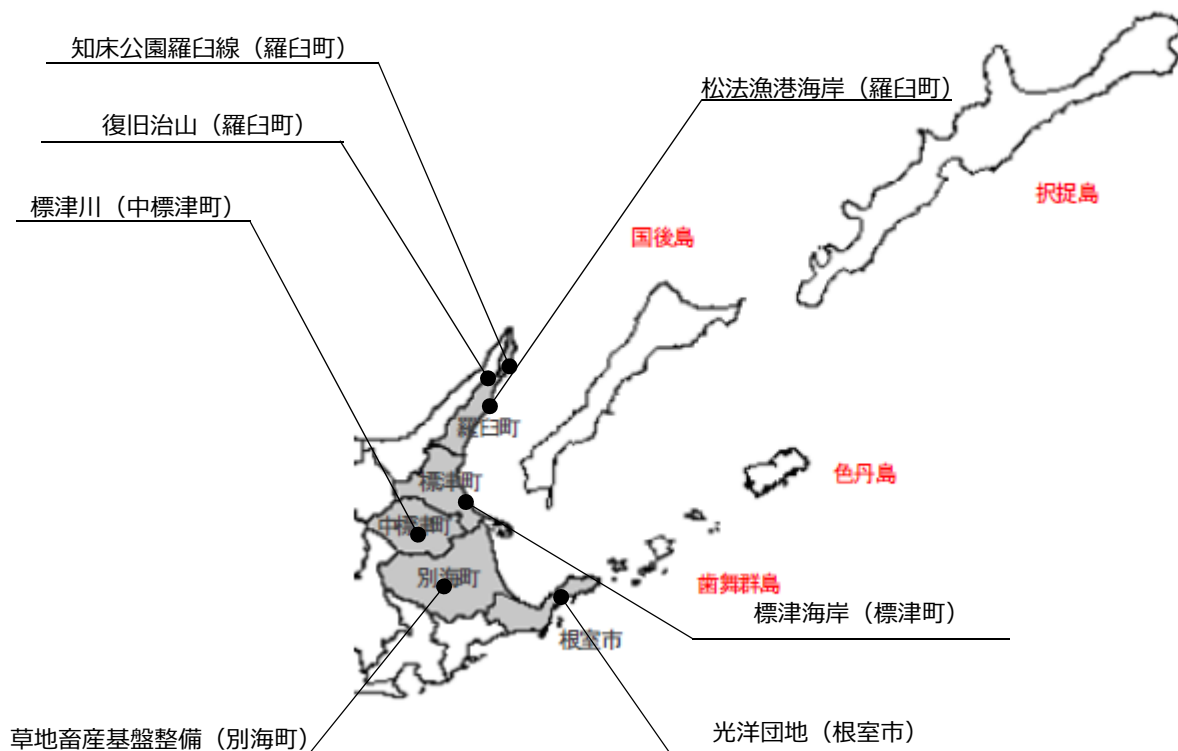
知床公園羅臼線（羅臼町）

松法漁港海岸（羅臼町）

復旧治山（羅臼町）

標津川（中標津町）

択捉島

国後島

羅臼町

標津町

中標津町

色丹島

別海町

歯舞群島

標津海岸（標津町）

根室市

草地畜産基盤整備（別海町）

光洋団地（根室市）